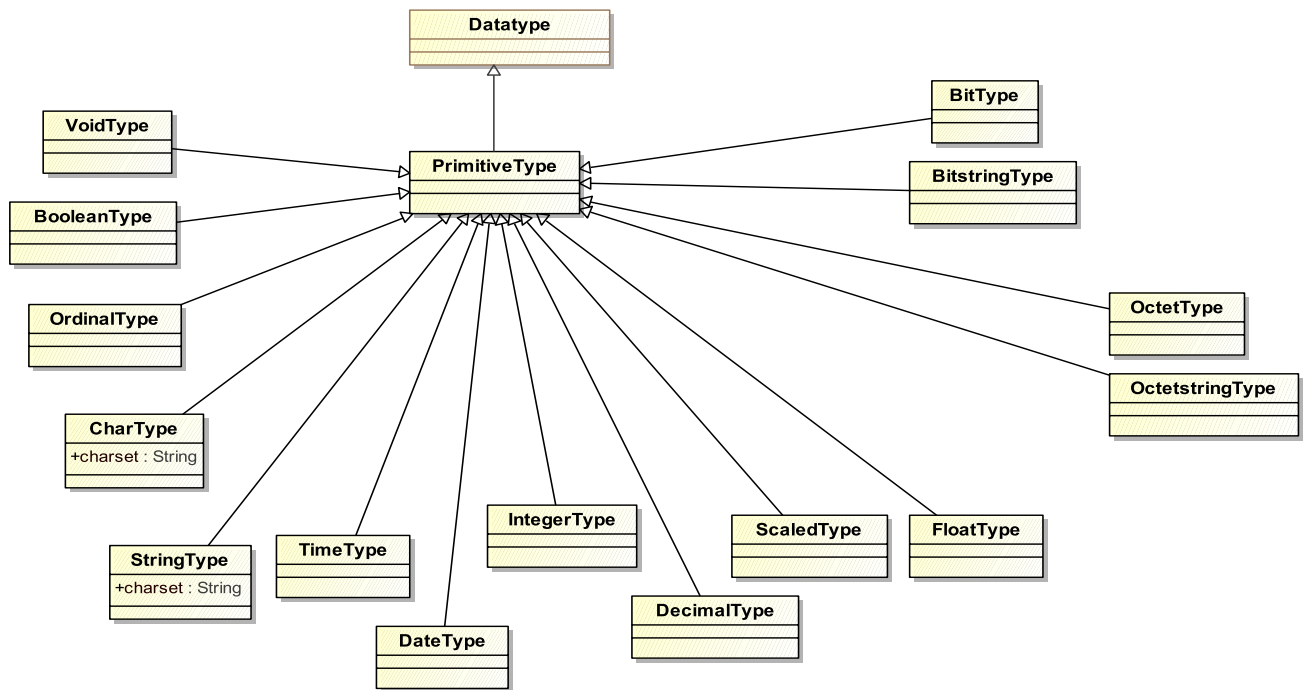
Datatype

VoidType

PrimitiveType

BitType

BitstringType

BooleanType

OrdinalType

OctetType

OctetstringType

CharType
+charset : String

StringType
+charset : String

TimeType

IntegerType

ScaledType

FloatType

DecimalType

DateType